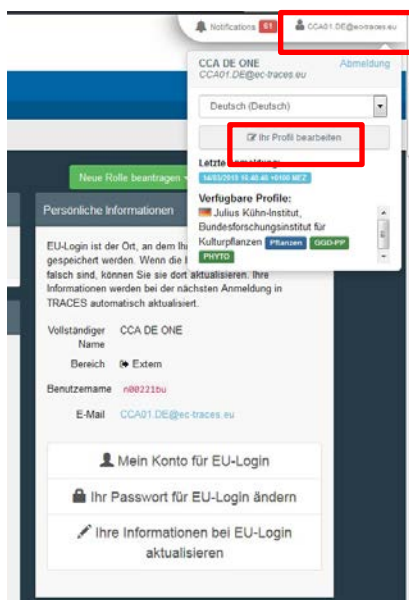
Notifications 61 CCA01.DE@ec-traces.eu

CCA DE ONE
CCA01.DE@ec-traces.eu
Abmeldung

Deutsch (Deutsch)

Ihr Profil bearbeiten

Letzte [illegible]
14/03/2019 10:40:46 +0100 MEZ

Verfügbare Profile:
Julius Kühn-Institut, Bundesforschungsinstitut für Kulturpflanzen Pflanzen GGD-PP PHYTO

Neue Rolle beantragen

Persönliche Informationen

EU-Login ist der Ort, an dem Ihr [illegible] gespeichert werden. Wenn die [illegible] falsch sind, können Sie sie dort aktualisieren. Ihre Informationen werden bei der nächsten Anmeldung in TRACES automatisch aktualisiert.

Vollständiger Name CCA DE ONE

Bereich Extern

Benutzername n00221bu

E-Mail CCA01.DE@ec-traces.eu

Mein Konto für EU-Login

Ihr Passwort für EU-Login ändern

Ihre Informationen bei EU-Login aktualisieren